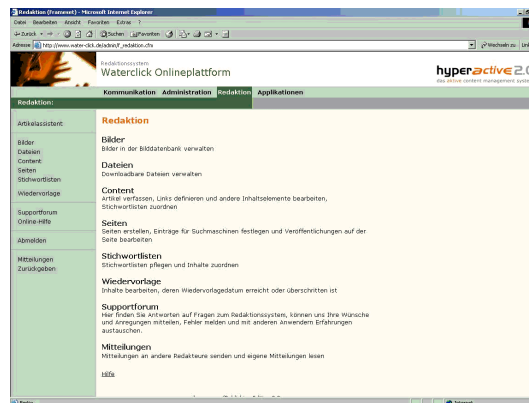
Redaktion (Frameset) - Microsoft Internet Explorer

Datei Bearbeiten Ansicht Favoriten Extras ?

Zurück Suchen Favoriten

Adresse http://www.water-click.de/admin/f_redaktion.cfm Wechseln zu Links

Redaktionssystem
Waterclick Onlineplattform

hyperactive 2.0
das aktive content management system

Kommunikation Administration Redaktion Applikationen

Redaktion:

Artikelassistent

Bilder
Dateien
Content
Seiten
Stichwortlisten

Wiedervorlage

Supportforum
Online-Hilfe

Abmelden

Mitteilungen
Zurückgeben

Redaktion

Bilder
Bilder in der Bilddatenbank verwalten

Dateien
Downloadbare Dateien verwalten

Content
Artikel verfassen, Links definieren und andere Inhaltselemente bearbeiten, Stichwortlisten zuordnen

Seiten
Seiten erstellen, Einträge für Suchmaschinen festlegen und Veröffentlichungen auf der Seite bearbeiten

Stichwortlisten
Stichwortlisten pflegen und Inhalte zuordnen

Wiedervorlage
Inhalte bearbeiten, deren Wiedervorlagedatum erreicht oder überschritten ist

Supportforum
Hier finden Sie Antworten auf Fragen zum Redaktionssystem, können uns Ihre Wünsche und Anregungen mitteilen, Fehler melden und mit anderen Anwendern Erfahrungen austauschen.

Mitteilungen
Mitteilungen an andere Redakteure senden und eigene Mitteilungen lesen

Hilfe

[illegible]

Fertig Internet